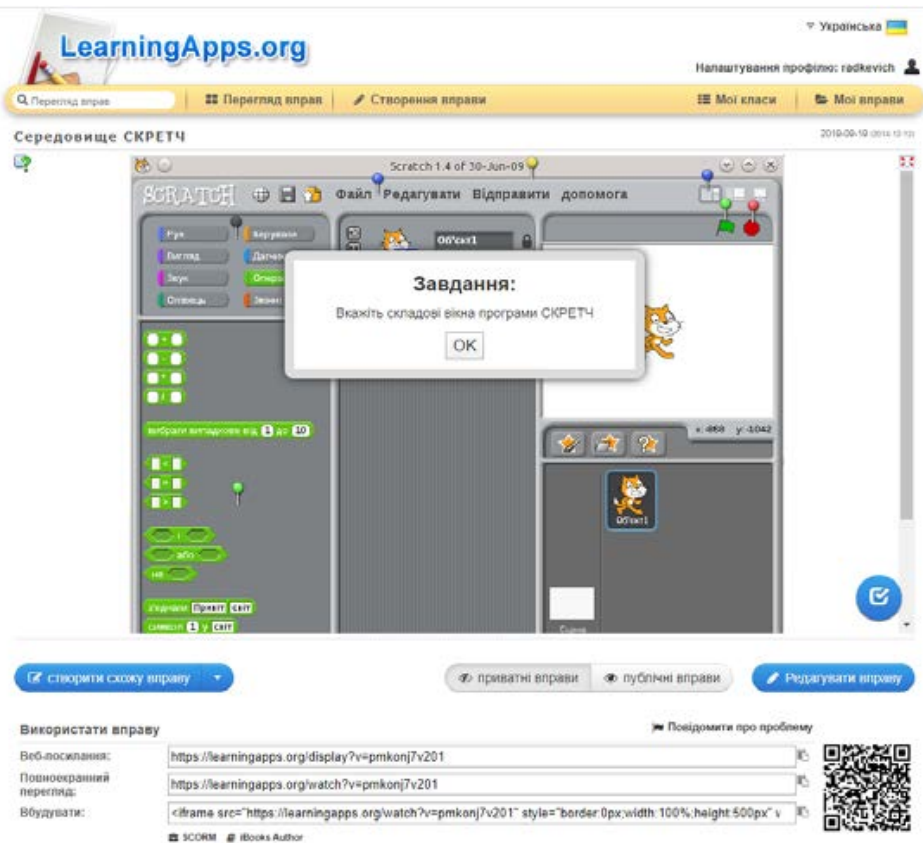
▿ Українська

LearningApps.org

Налаштування профілю: radkevich

Перегляд вправ | Перегляд вправ | Створення вправи | Мої класи | Мої вправи

Середовище СКРЕТЧ

2019-09-19

Scratch 1.4 of 30-Jun-09

SCRATCH Файл Редагувати Відправити допомога

Рух | Керування
Вигляд | Датчики
Звук | Оператори
Олівець | Змінні

Об'єкт1

Завдання:

Вкажіть складові вікна програми СКРЕТЧ

OK

вибрати випадкове від 1 до 10

або

не

з'єднати Привіт світ

символ 1 у світ

x: -450 y: -1042

Об'єкт1

Сцена

створити схожу вправу

приватні вправи | публічні вправи

Редагувати вправу

Використати вправу

Повідомити про проблему

| Веб-посилання: | https://learningapps.org/display?v=pmkonj7v201 |
|---|---|
| Повноекранний перегляд: | https://learningapps.org/watch?v=pmkonj7v201 |
| Вбудувати: | <iframe src="https://learningapps.org/watch?v=pmkonj7v201" style="border:0px;width:100%;height:500px" v |

SCORM iBooks Author